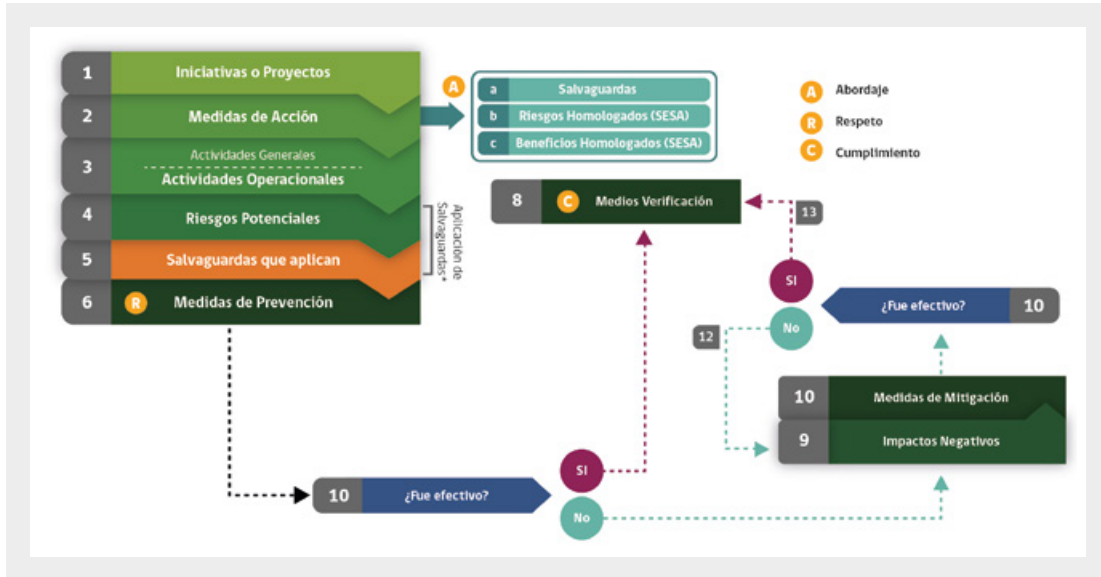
1 Iniciativas o Proyectos

2 Medidas de Acción

3 Actividades Generales
Actividades Operacionales

4 Riesgos Potenciales

5 Salvaguardas que aplican

6 R Medidas de Prevención

Aplicación de Salvaguardas*

A
a Salvaguardas
b Riesgos Homologados (SESA)
c Beneficios Homologados (SESA)

A Abordaje
R Respeto
C Cumplimiento

8 C Medios Verificación

13

SI

No

¿Fue efectivo? 10

12

10 Medidas de Mitigación

9 Impactos Negativos

10 ¿Fue efectivo?

SI

No